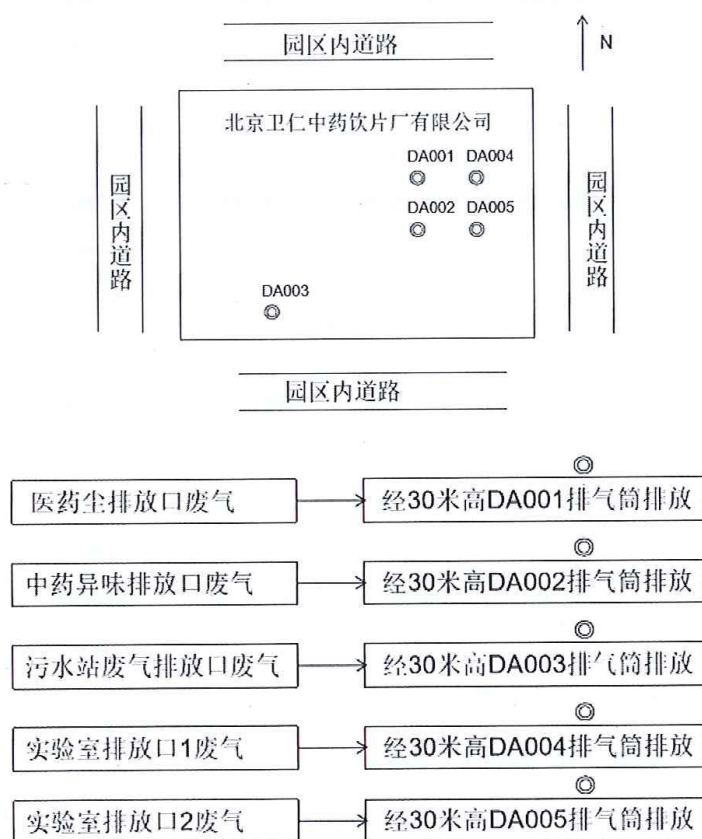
园区内道路

N

园区内道路

北京卫仁中药饮片厂有限公司

DA001 DA004

DA002 DA005

DA003

园区内道路

园区内道路

医药尘排放口废气

经30米高DA001排气筒排放

中药异味排放口废气

经30米高DA002排气筒排放

污水站废气排放口废气

经30米高DA003排气筒排放

实验室排放口1废气

经30米高DA004排气筒排放

实验室排放口2废气

经30米高DA005排气筒排放